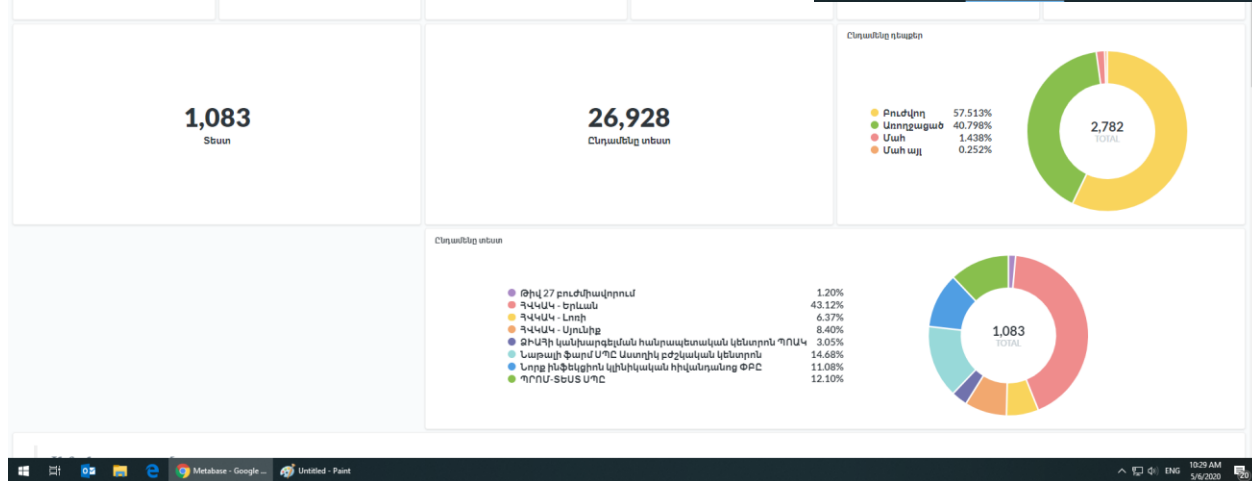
1,083
Տեստ

26,928
Ընդամենը տեստ

Ընդամենը դեպքեր

Բուժվող 57.513%
Առողջացած 40.798%
Մահ 1.438%
Մահ այլ 0.252%

2,782
TOTAL

Ընդամենը տեստ

Թիվ 27 բուժմիավորում 1.20%
ՀՎԿԱԿ - Երևան 43.12%
ՀՎԿԱԿ - Լոռի 6.37%
ՀՎԿԱԿ - Սյունիք 8.40%
ՁԻԱՀի կանխարգելման հանրապետական կենտրոն ՊՈԱԿ 3.05%
Նաիրի Ֆարմ ՍՊԸ Աստղիկ բժշկական կենտրոն 14.68%
Նորք ինֆեկցիոն կլինիկական հիվանդանոց ՓԲԸ 11.08%
ՊՐՈՄ-ՏԵՍՏ ՍՊԸ 12.10%

1,083
TOTAL

Metabase - Google ...
Untitled - Paint
ENG
10:29 AM
5/6/2020